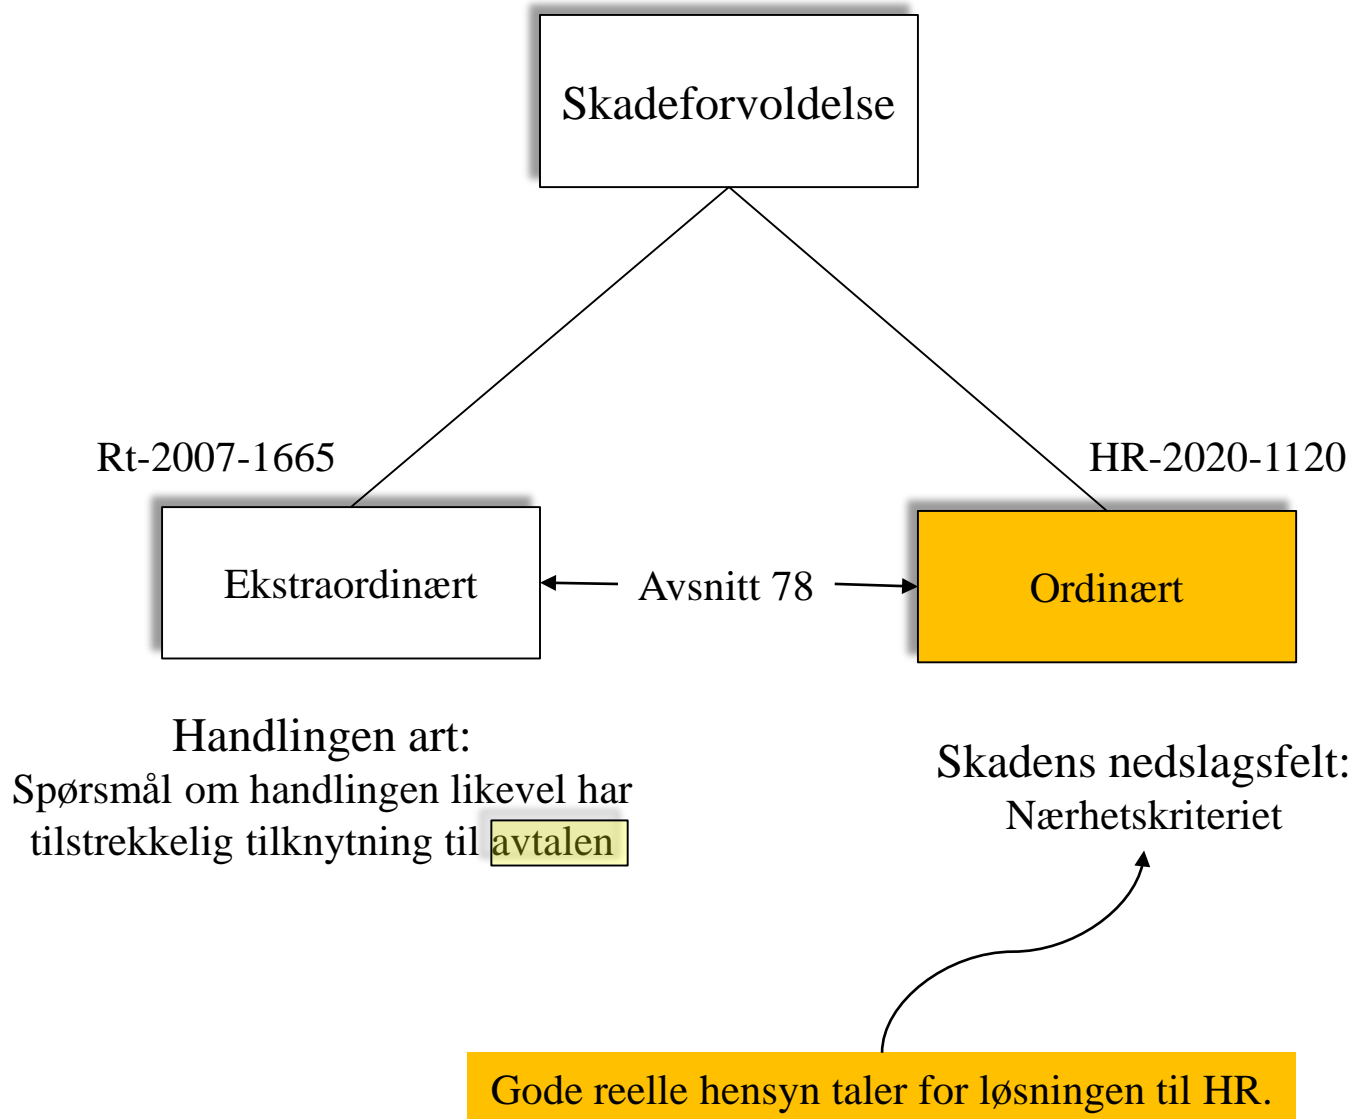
Skadeforvoldelse

Rt-2007-1665

HR-2020-1120

Ekstraordinært

Avsnitt 78

Ordinært

Handlingen art:
Spørsmål om handlingen likevel har tilstrekkelig tilknytning til avtalen

Skadens nedslagsfelt:
Nærhetskriteriet

Gode reelle hensyn taler for løsningen til HR.